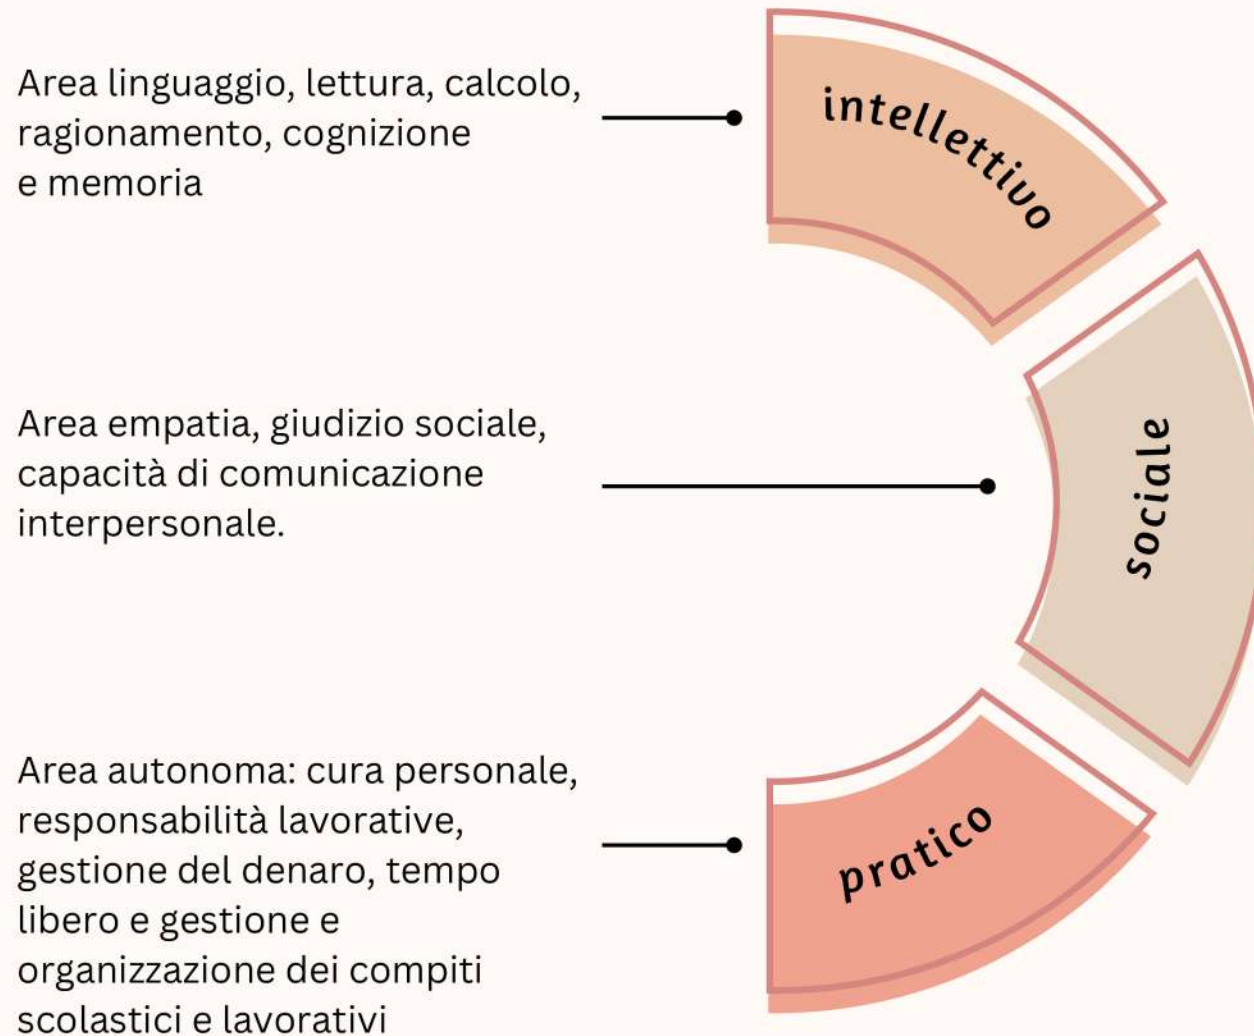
Area linguaggio, lettura, calcolo, ragionamento, cognizione e memoria

intellettivo

Area empatia, giudizio sociale, capacità di comunicazione interpersonale.

sociale

Area autonoma: cura personale, responsabilità lavorative, gestione del denaro, tempo libero e gestione e organizzazione dei compiti scolastici e lavorativi

pratico